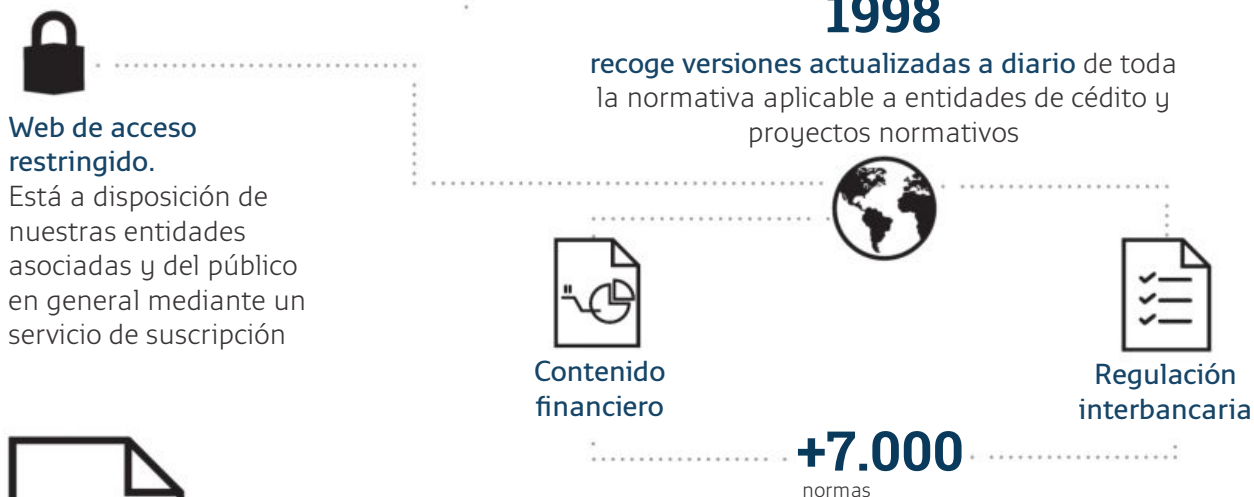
1998

recoge versiones actualizadas a diario de toda la normativa aplicable a entidades de cédito y proyectos normativos

Web de acceso restringido.
Está a disposición de nuestras entidades asociadas y del público en general mediante un servicio de suscripción

Contenido financiero

Regulación interbancaria

+7.000
normas